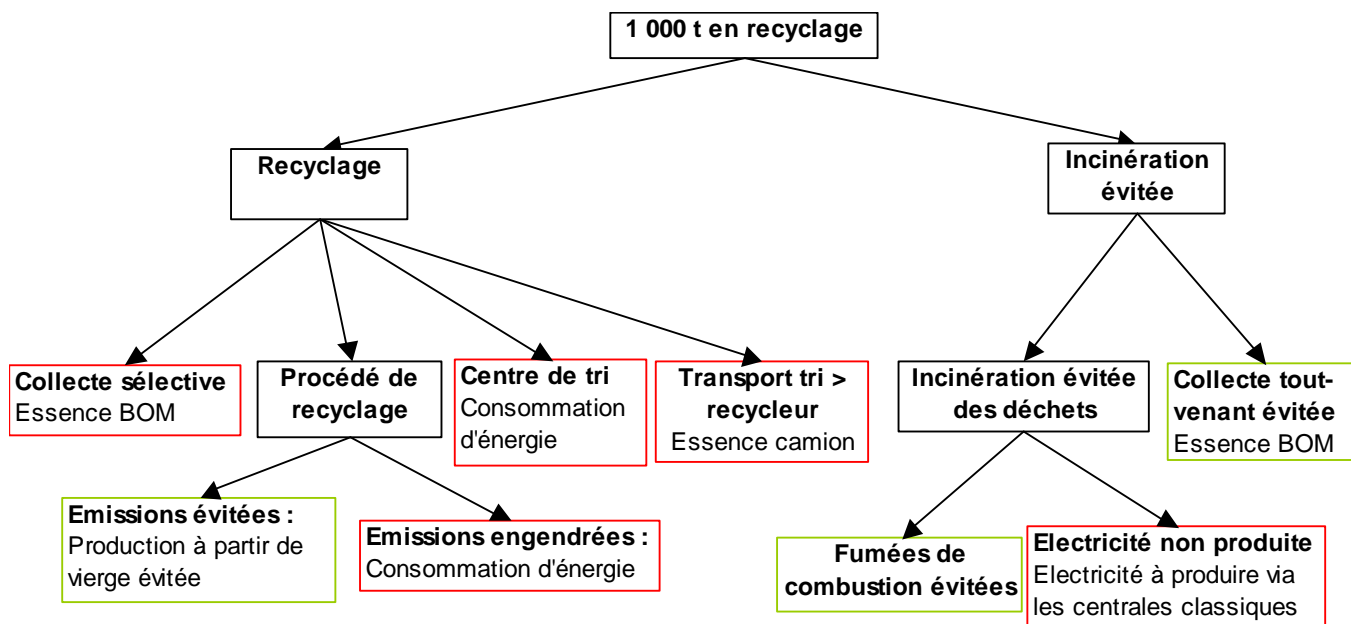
1 000 t en recyclage

Recyclage

Incinération évitée

Collecte sélective
Essence BOM

Procédé de recyclage

Centre de tri
Consommation d'énergie

Transport tri > recycleur
Essence camion

Incinération évitée des déchets

Collecte tout-venant évitée
Essence BOM

Emissions évitées :
Production à partir de vierge évitée

Emissions engendrées :
Consommation d'énergie

Fumées de combustion évitées

Electricité non produite
Electricité à produire via les centrales classiques